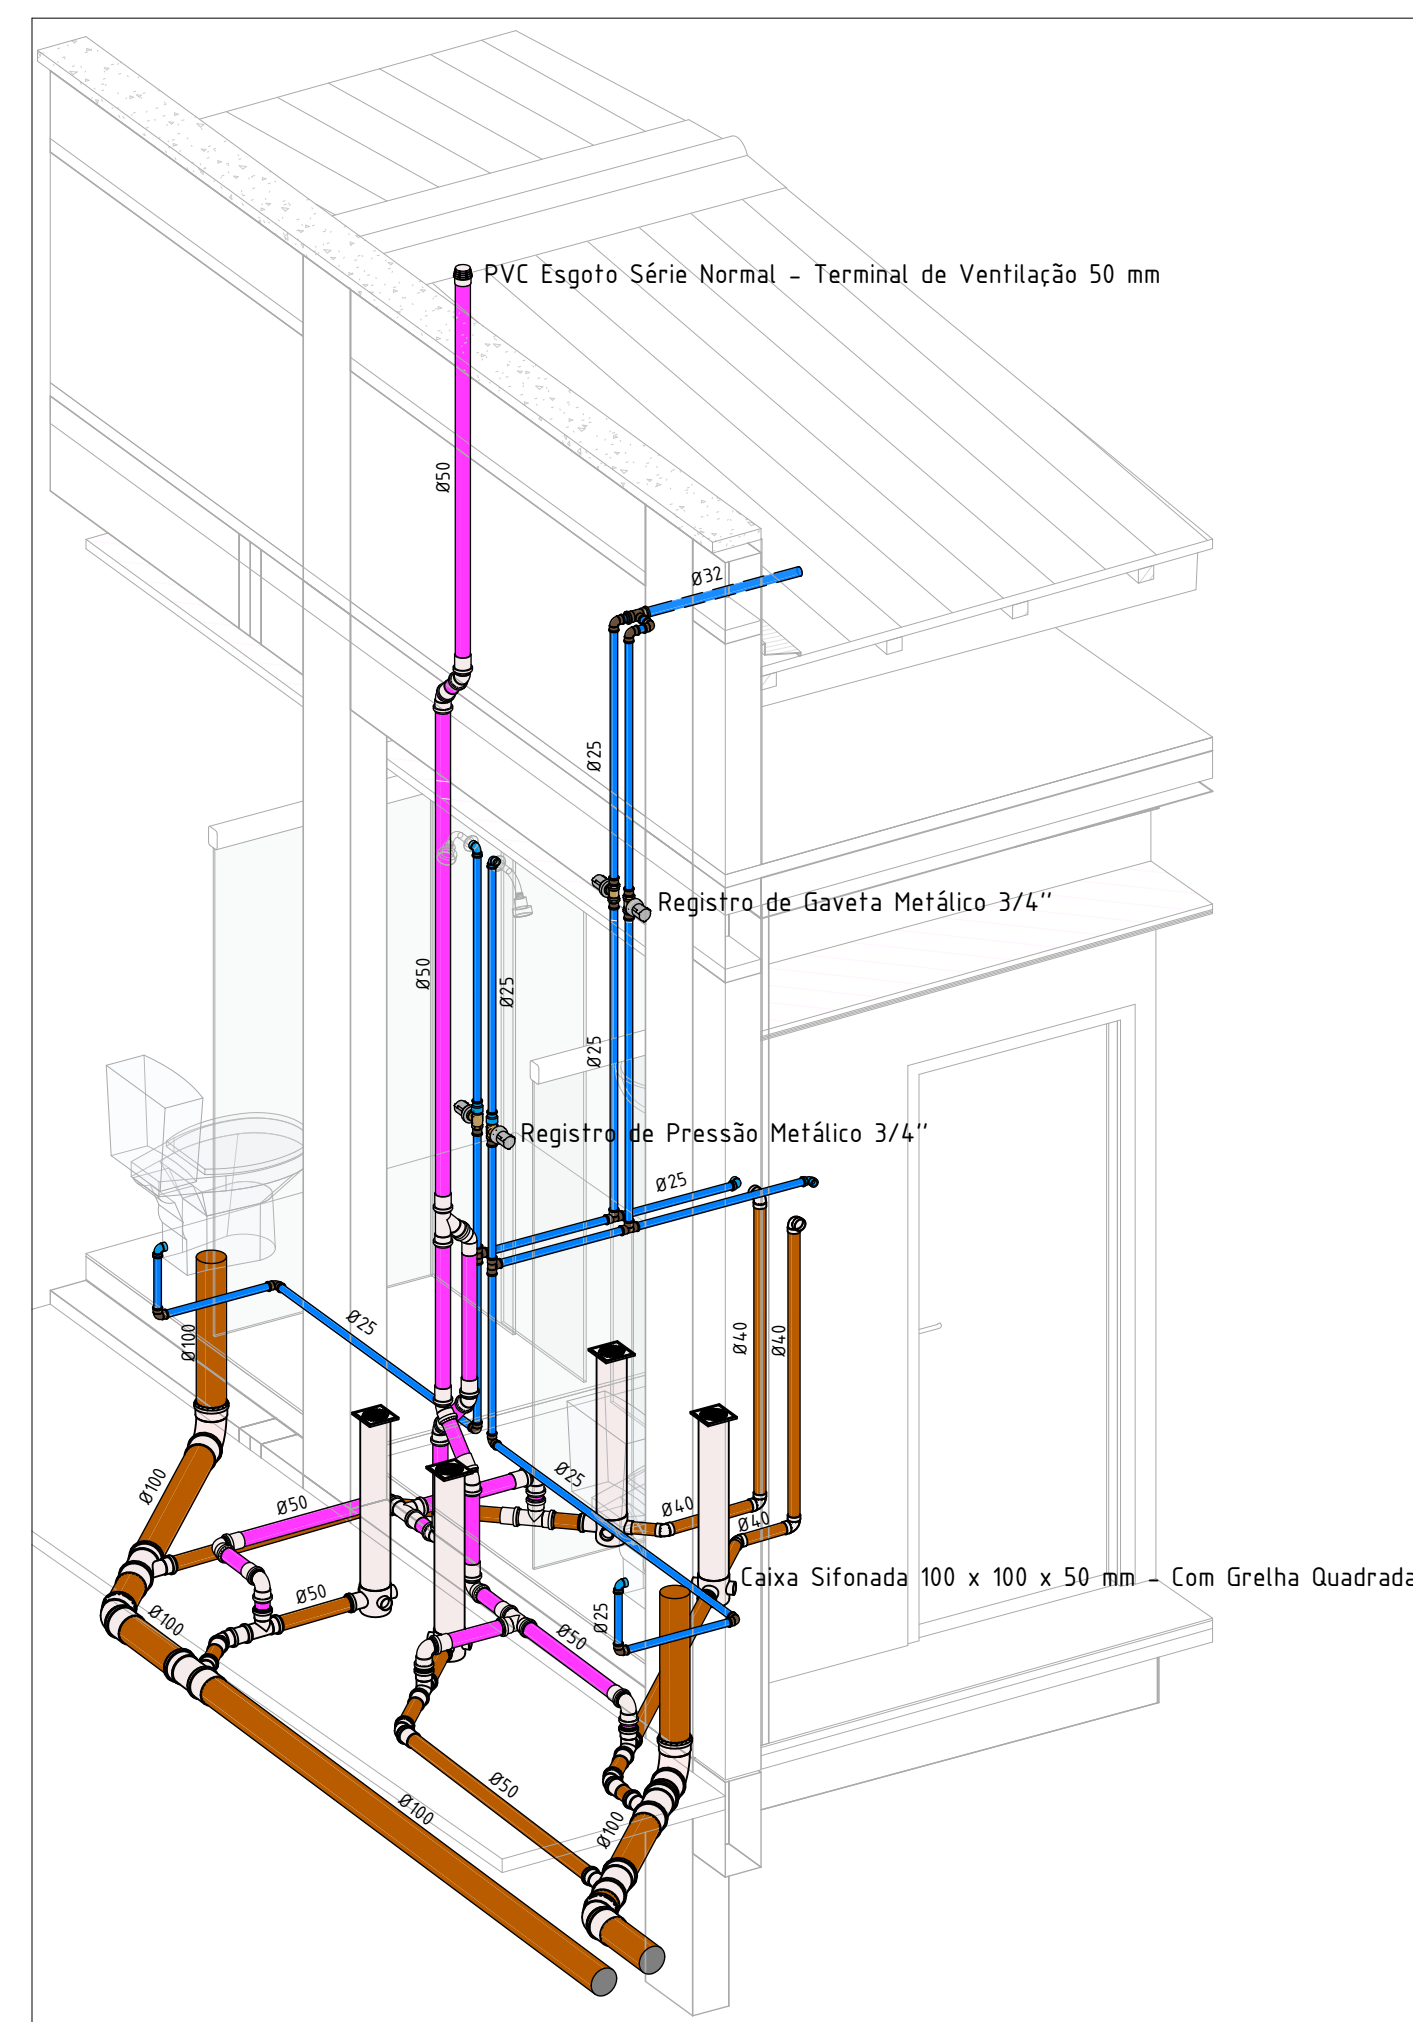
PVC Esgoto Série Normal - Terminal de Ventilação 50 mm

Ø50

Ø32

Ø25

Registro de Gaveta Metálico 3/4"

Ø50

Ø25

Ø25

Registro de Pressão Metálico 3/4"

Ø25

Ø25

Ø100

Ø40

Ø40

Ø100

Ø50

Ø25

Ø40

Ø40

Ø50

Caixa Sifonada 100 x 100 x 50 mm - Com Grelha Quadrada

Ø100

Ø25

Ø50

Ø50

Ø100

Ø100